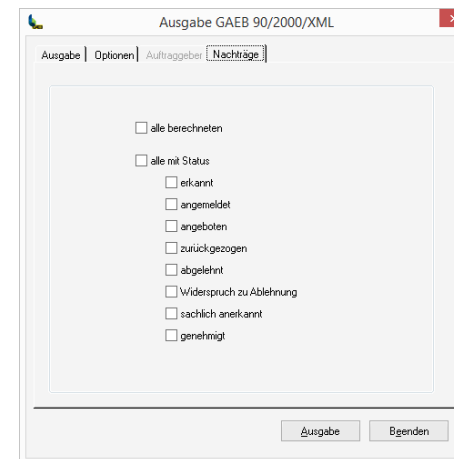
Ausgabe GAEB 90/2000/XML

Ausgabe | Optionen | Auftraggeber | Nachträge

alle berechneten

alle mit Status

erkannt

angemeldet

angeboten

zurückgezogen

abgelehnt

Widerspruch zu Ablehnung

sachlich anerkannt

genehmigt

Ausgabe

Beenden